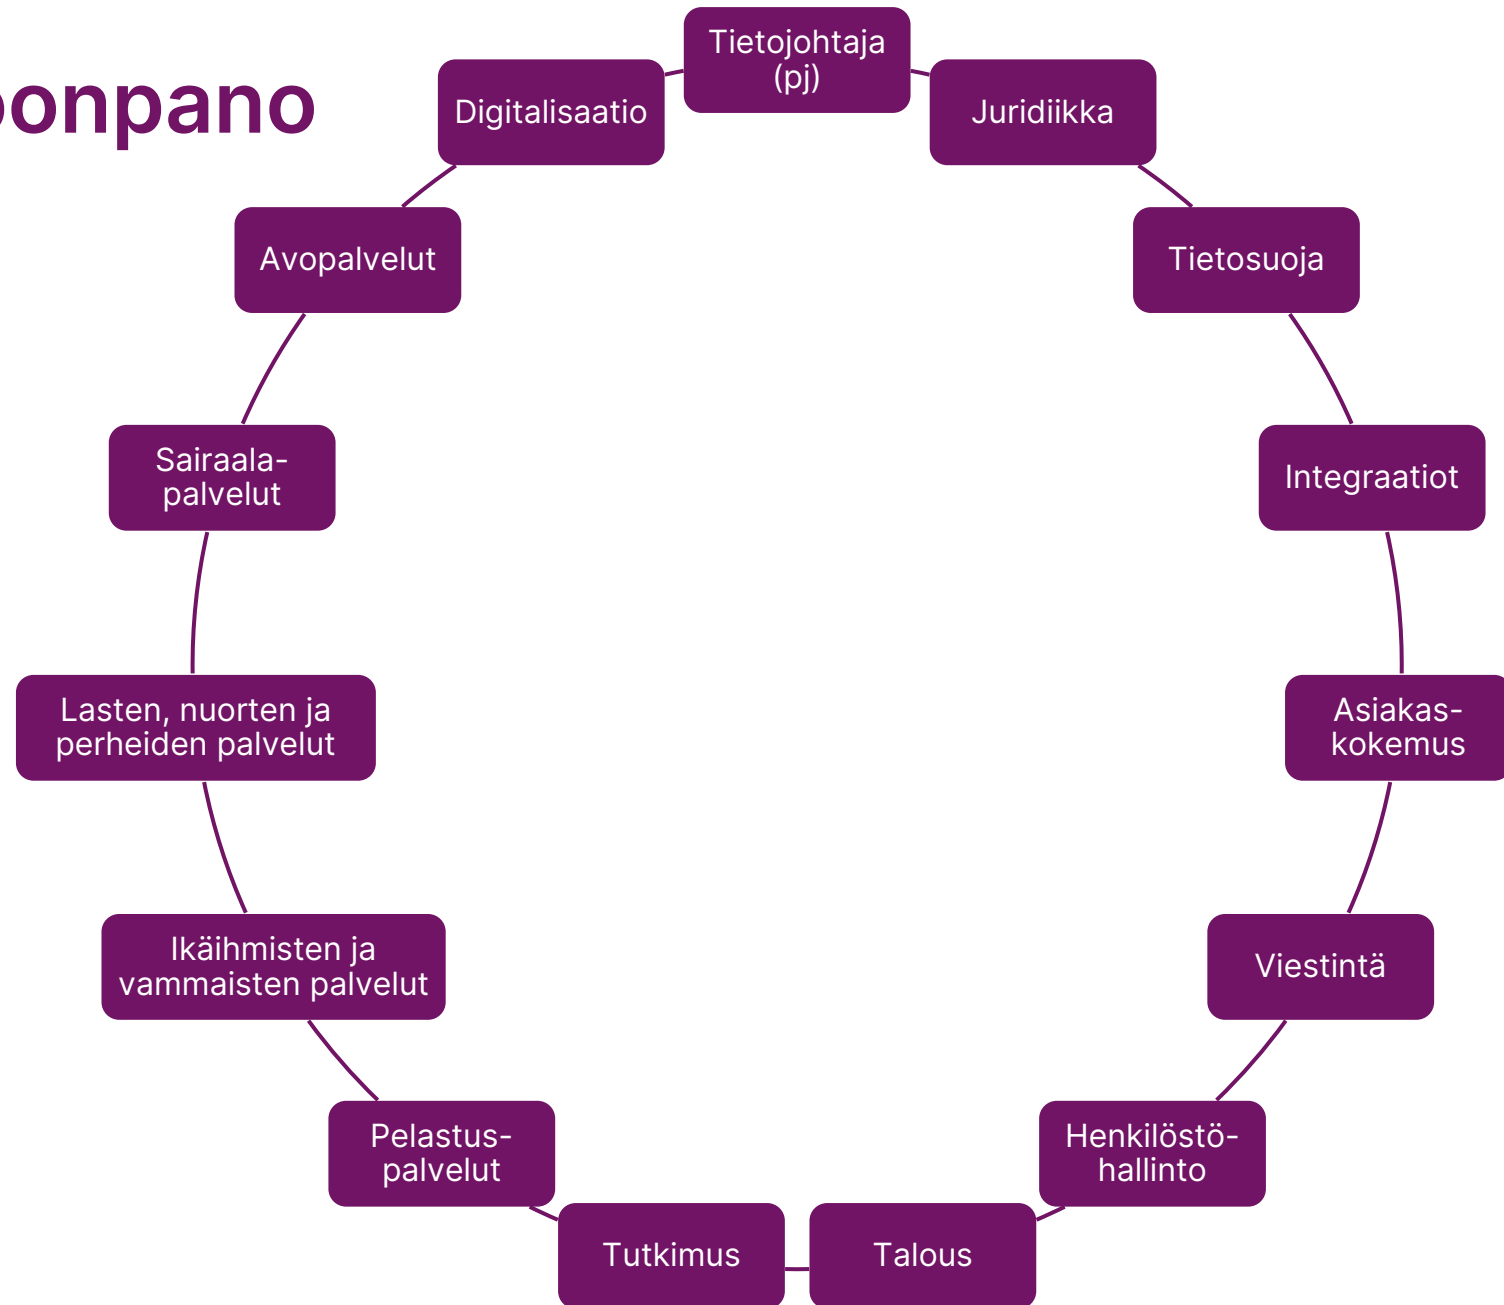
onpano

Tietojohtaja (pj)

Juridiikka

Tietosuoja

Integraatiot

Asiakaskokemus

Viestintä

Henkilöstöhallinto

Talous

Tutkimus

Pelastuspalvelut

Ikäihmisten ja vammaisten palvelut

Lasten, nuorten ja perheiden palvelut

Sairaalapalvelut

Avopalvelut

Digitalisaatio